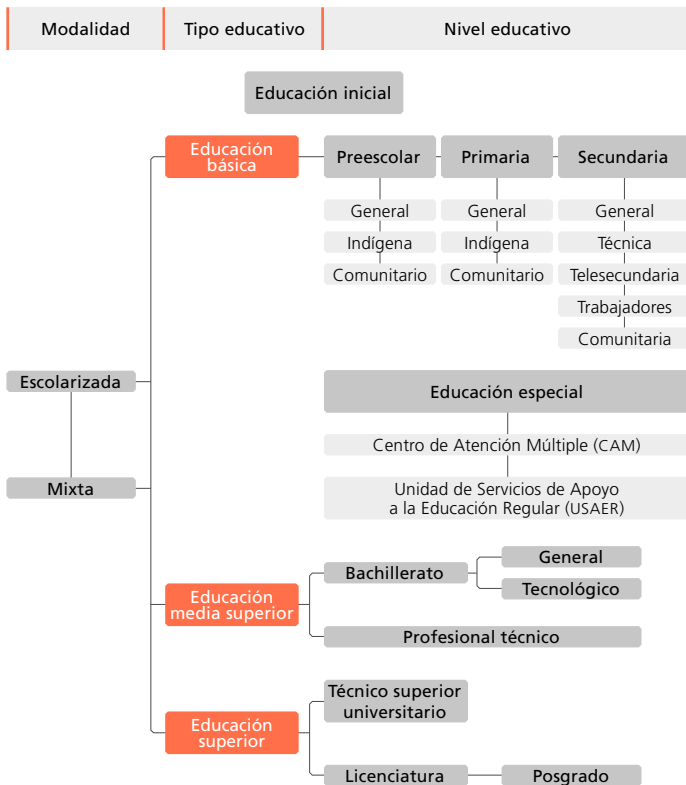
| Modalidad | Tipo educativo | Nivel educativo |
|---|---|---|

Educación inicial

Educación básica

Preescolar
General
Indígena
Comunitario

Primaria
General
Indígena
Comunitario

Secundaria
General
Técnica
Telesecundaria
Trabajadores
Comunitaria

Escolarizada

Mixta

Educación especial
Centro de Atención Múltiple (CAM)
Unidad de Servicios de Apoyo a la Educación Regular (USAER)

Educación media superior

Bachillerato
General
Tecnológico
Profesional técnico

Educación superior

Técnico superior universitario
Licenciatura
Posgrado